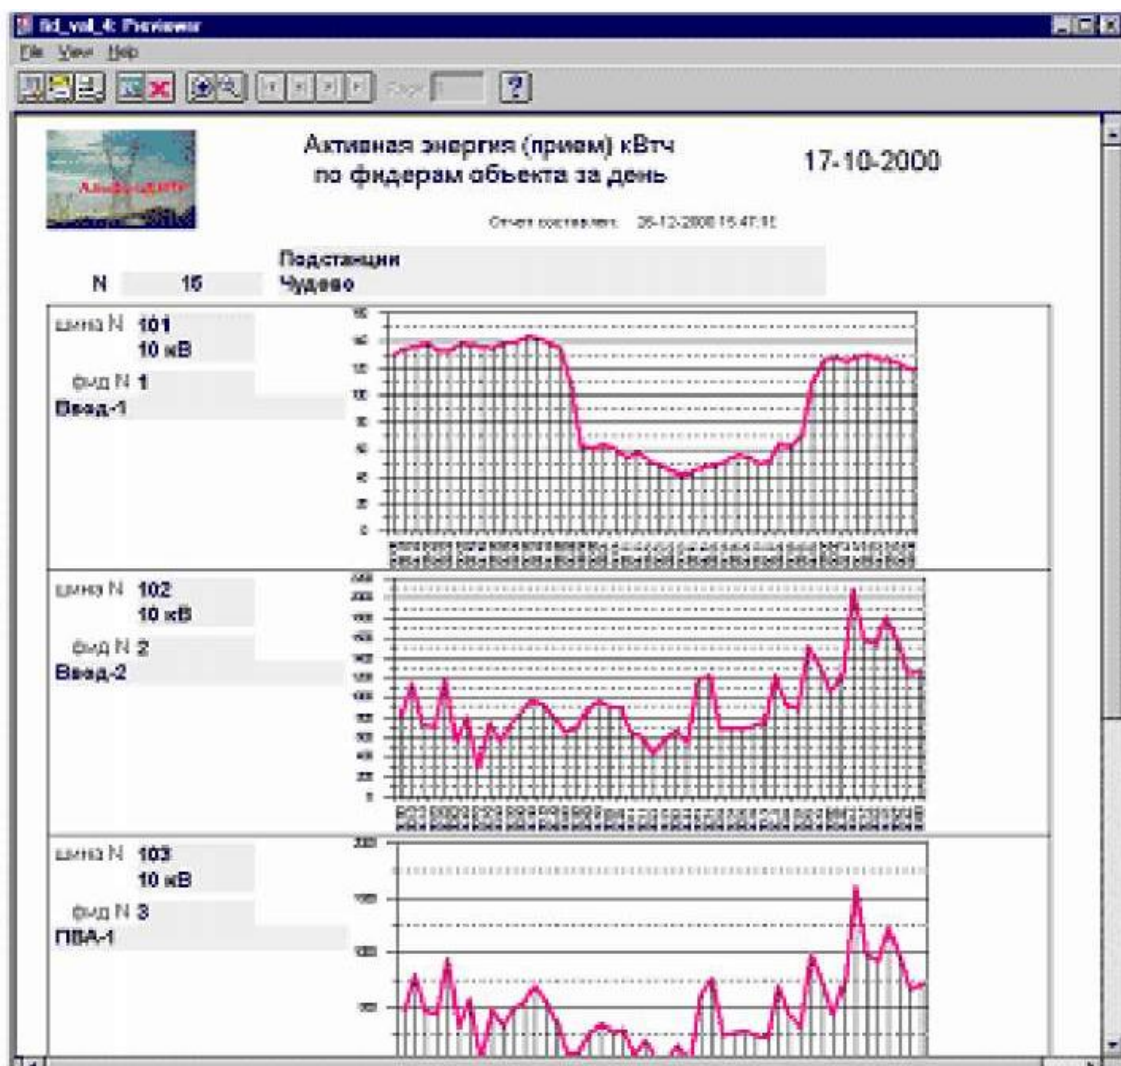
fid_val_4: Previewer

File View Help

Page

?

Активная энергия (прием) кВтч по фидерам объекта за день

17-10-2000

Отчет составлен: 26-12-2000 15:47:15

N 15

Подстанции Чудово

шина N 101
10 кВ

фид N 1
Ввод-1

шина N 102
10 кВ

фид N 2
Ввод-2

шина N 103
10 кВ

фид N 3
ПВА-1

2000